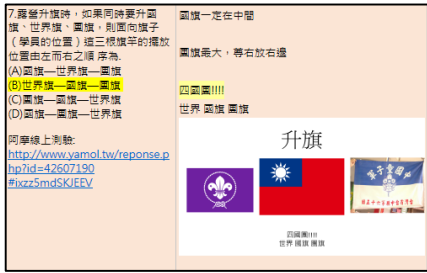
7.露營升旗時，如果同時要升國旗、世界旗、團旗，則面向旗子（學員的位置）這三根旗竿的擺放位置由左而右之順序為.
(A)國旗—世界旗—團旗
(B)世界旗—國旗—團旗
(C)團旗—國旗—世界旗
(D)團旗—世界旗—國旗

同學線上測驗:
http://www.yamol.tw/reponse.php?id=42607190
#ixzz5mdSKJEEV

國旗一定在中間

國旗最大，尊右放右邊

四面團!!!!
世界 國旗 團旗

升旗

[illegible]

四面團!!!!
世界 國旗 團旗